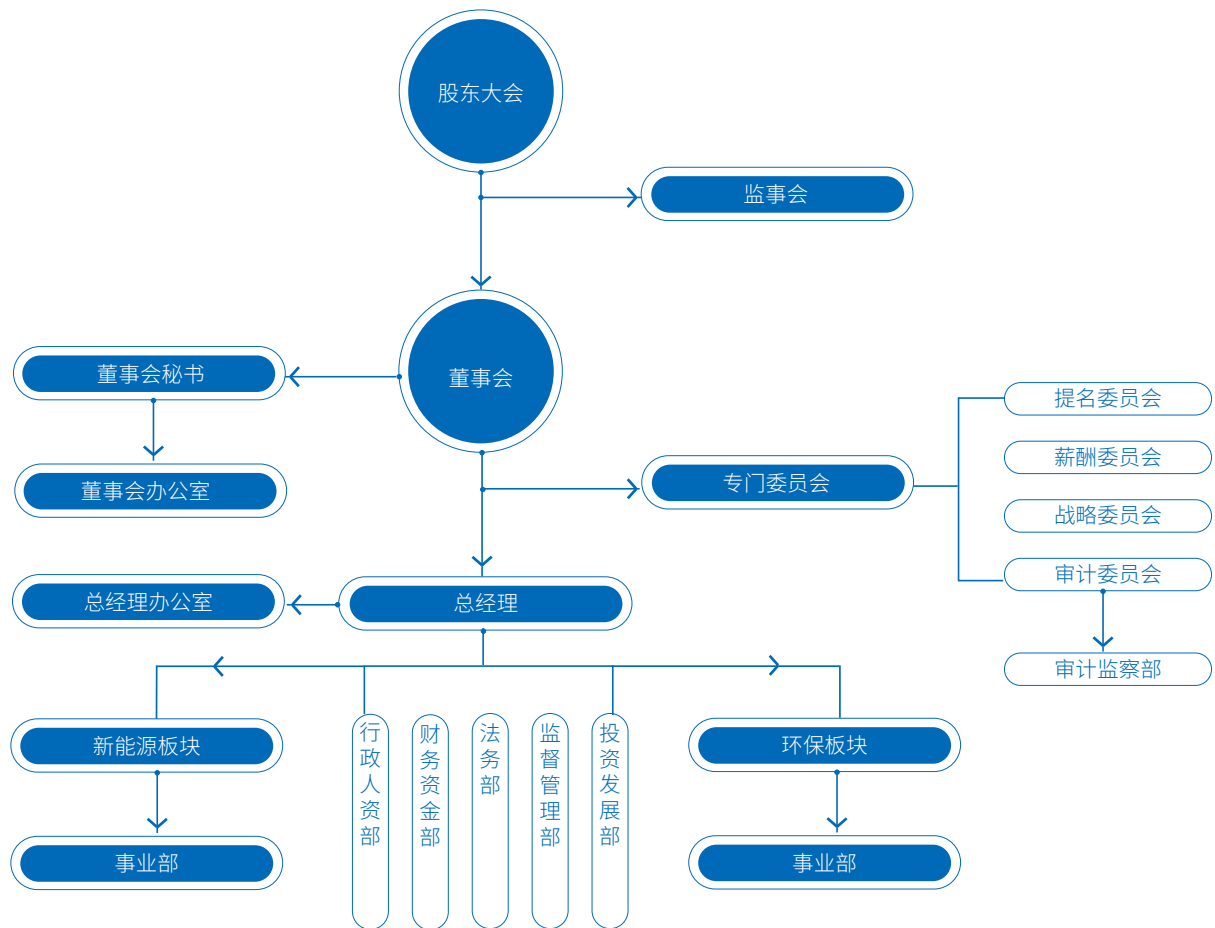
股东大会

监事会

董事会秘书

董事会

董事会办公室

提名委员会

薪酬委员会

专门委员会

战略委员会

审计委员会

总经理办公室

总经理

审计监察部

新能源板块

行政人资部

财务资金部

法务部

监督管理部

投资发展部

环保板块

事业部

事业部